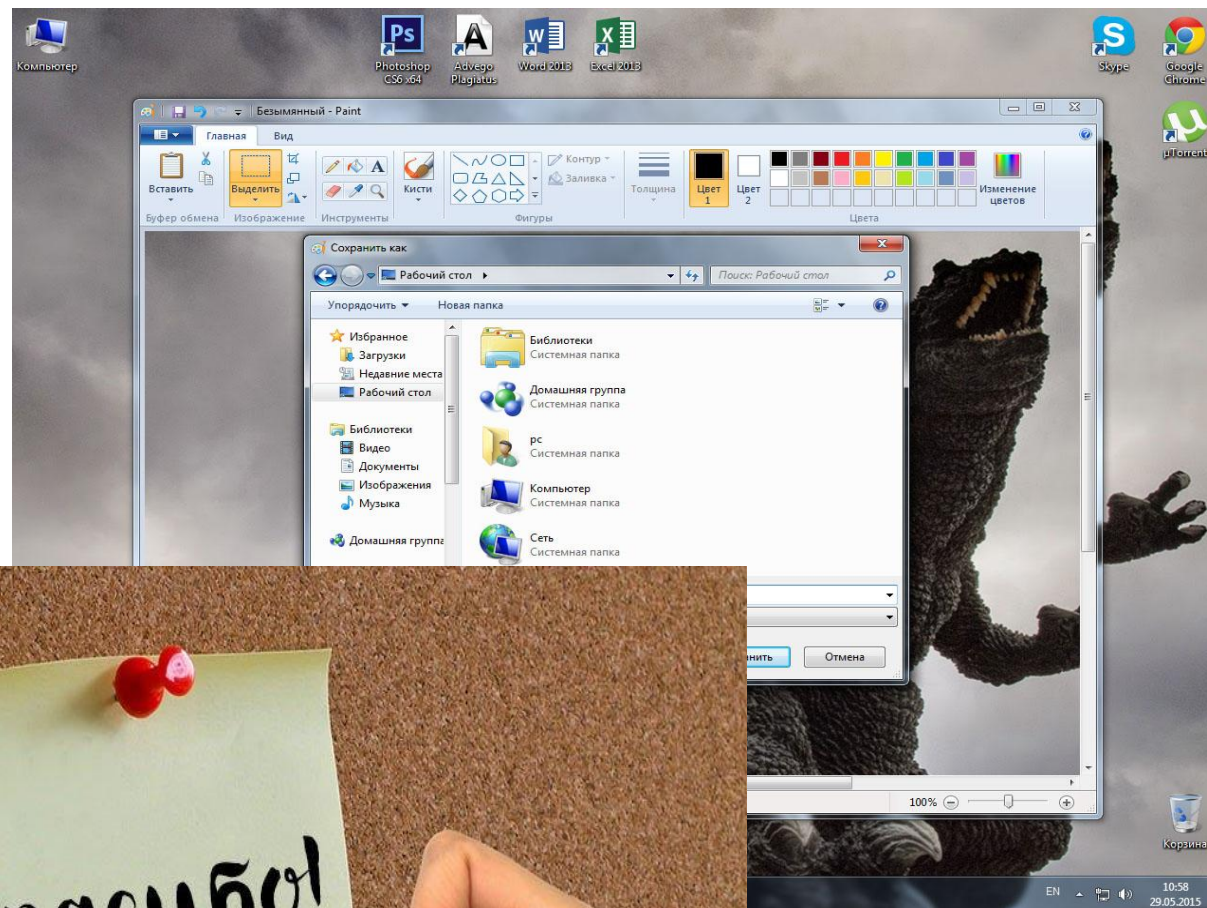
Компьютер

Photoshop CS6 x64

Advego Plagiatus

Word 2013

Excel 2013

Skype

Google Chrome

µTorrent

Безымянный - Paint

Главная

Вид

Вставить

Выделить

Кисти

Контур

Заливка

Толщина

Цвет 1

Цвет 2

Изменение цветов

Буфер обмена

Изображение

Инструменты

Фигуры

Цвета

Сохранить как

Рабочий стол

Поиск: Рабочий стол

Упорядочить

Новая папка

Избранное

Загрузки

Недавние места

Рабочий стол

Библиотеки

Видео

Документы

Изображения

Музыка

Домашняя группа

Библиотеки
Системная папка

Домашняя группа
Системная папка

pc
Системная папка

Компьютер
Системная папка

Сеть
Системная папка

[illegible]нить

Отмена

100%

Корзина

EN

10:58
29.05.2015

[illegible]асибо!